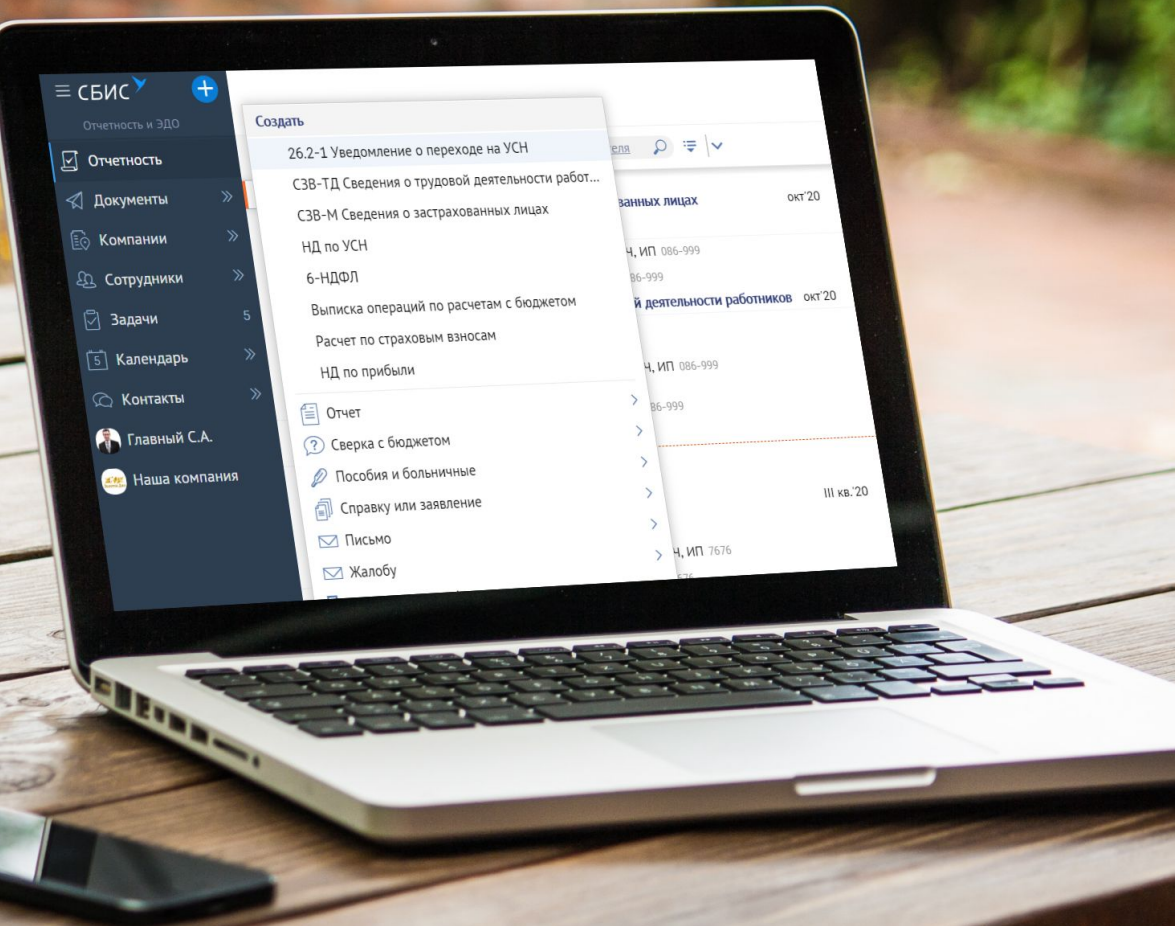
СБИС

Отчетность и ЭДО

Отчетность

Документы

Компании

Сотрудники

Задачи 5

Календарь

Контакты

Главный С.А.

Наша компания

Создать

26.2-1 Уведомление о переходе на УСН

СЗВ-ТД Сведения о трудовой деятельности работ...

СЗВ-М Сведения о застрахованных лицах

НД по УСН

6-НДФЛ

Выписка операций по расчетам с бюджетом

Расчет по страховым взносам

НД по прибыли

Отчет

Сверка с бюджетом

Пособия и больничные

Справку или заявление

Письмо

Жалобу

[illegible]теля

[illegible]ванных лицах окт'20

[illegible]Ч, ИП 086-999

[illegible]86-999

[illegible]й деятельности работников окт'20

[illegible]Ч, ИП 086-999

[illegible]86-999

III кв.'20

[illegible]Ч, ИП 7676